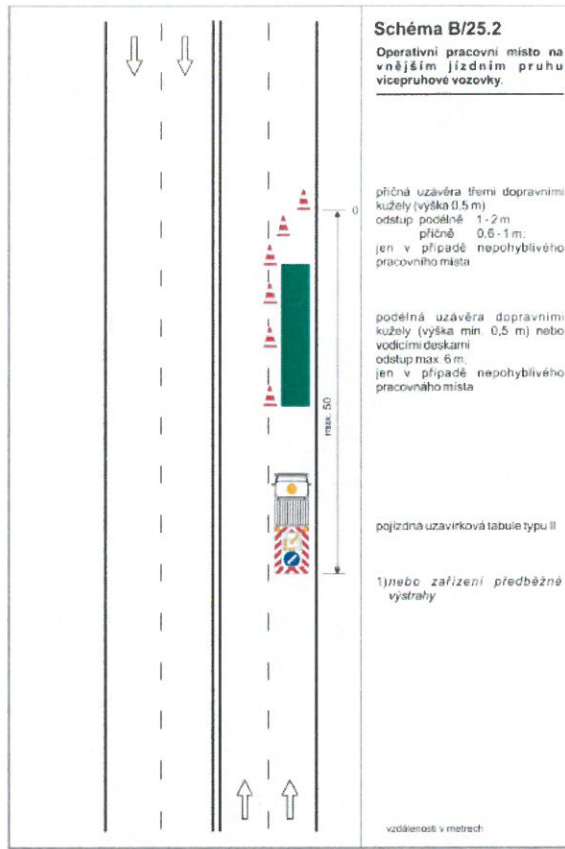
Schéma B/25.2

Operativní pracovní místo na vnějším jízdním pruhu vícepruhové vozovky.

0

max. 50

příčná uzávěra třemi dopravními kužely (výška 0,5 m)
odstup podélně 1 - 2 m
příčně 0,6 - 1 m,
jen v případě nepohyblivého pracovního místa

podélná uzávěra dopravními kužely (výška min. 0,5 m) nebo vodícími deskami
odstup max. 6 m,
jen v případě nepohyblivého pracovního místa

pojízdná uzavírková tabule typu II

1)nebo zařízení předběžné výstrahy

vzdálenosti v metrech